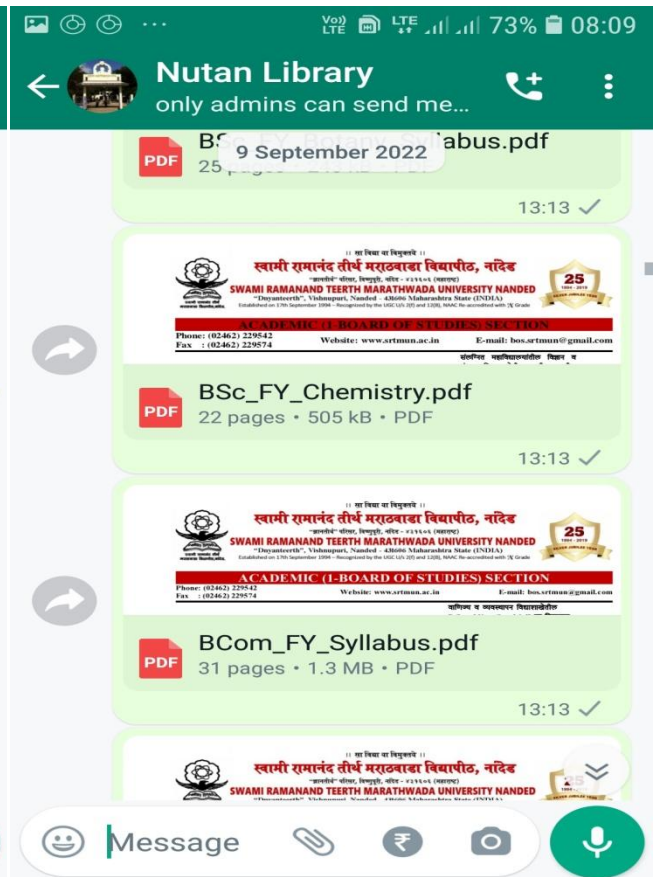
Vo) LTE LTE 73% 08:09

Nutan Library
only admins can send me...

9 September 2022

PDF BSc_FY_Botany_Syllabus.pdf
25 pages

13:13

।। सा विद्या या विमुक्तये ।।
स्वामी रामानंद तीर्थ मराठवाडा विद्यापीठ, नांदेड
"ज्ञानतीर्थ" परिसर, विष्णुपुरी, नांदेड - ४३१६०६ (महाराष्ट्र)
SWAMI RAMANAND TEERTH MARATHWADA UNIVERSITY NANDED
"Dnyanteerth", Vishnupuri, Nanded - 431606 Maharashtra State (INDIA)
Established on 17th September 1994 – Recognized by the UGC U/s 2(f) and 12(B), NAAC Re-accredited with 'B' Grade
25
ACADEMIC (1-BOARD OF STUDIES) SECTION
Phone: (02462) 229542
Fax : (02462) 229574
Website: www.srtmun.ac.in
E-mail: bos.srtmun@gmail.com
संलग्नित महाविद्यालयांतील विज्ञान व

PDF BSc_FY_Chemistry.pdf
22 pages • 505 kB • PDF

13:13

।। सा विद्या या विमुक्तये ।।
स्वामी रामानंद तीर्थ मराठवाडा विद्यापीठ, नांदेड
"ज्ञानतीर्थ" परिसर, विष्णुपुरी, नांदेड - ४३१६०६ (महाराष्ट्र)
SWAMI RAMANAND TEERTH MARATHWADA UNIVERSITY NANDED
"Dnyanteerth", Vishnupuri, Nanded - 431606 Maharashtra State (INDIA)
Established on 17th September 1994 – Recognized by the UGC U/s 2(f) and 12(B), NAAC Re-accredited with 'B' Grade
25
ACADEMIC (1-BOARD OF STUDIES) SECTION
Phone: (02462) 229542
Fax : (02462) 229574
Website: www.srtmun.ac.in
E-mail: bos.srtmun@gmail.com
वाणिज्य व व्यवस्थापन विद्याशाखेतील

PDF BCom_FY_Syllabus.pdf
31 pages • 1.3 MB • PDF

13:13

।। सा विद्या या विमुक्तये ।।
स्वामी रामानंद तीर्थ मराठवाडा विद्यापीठ, नांदेड
"ज्ञानतीर्थ" परिसर, विष्णुपुरी, नांदेड - ४३१६०६ (महाराष्ट्र)
SWAMI RAMANAND TEERTH MARATHWADA UNIVERSITY NANDED
"Dnyanteerth", Vishnupuri, Nanded - 431606 Maharashtra State (INDIA)

Message